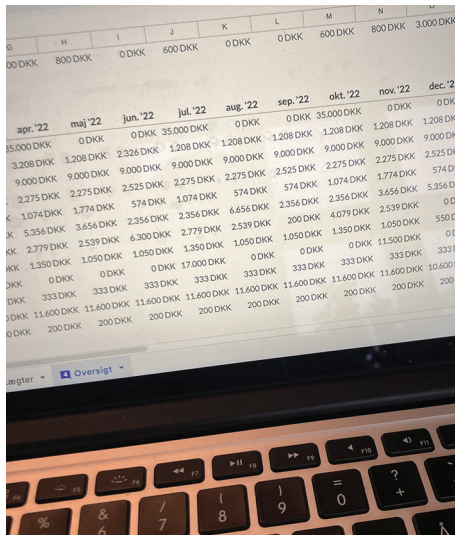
| G | H | I | J | K | L | M | N | O |
|---|---|---|---|---|---|---|---|---|
| 00 DKK | 800 DKK | 0 DKK | 600 DKK | 0 DKK | 0 DKK | 600 DKK | 800 DKK | 3.000 DKK |

| apr. '22 | maj '22 | jun. '22 | jul. '22 | aug. '22 | sep. '22 | okt. '22 | nov. '22 | dec. '2 |
|---|---|---|---|---|---|---|---|---|
| 35.000 DKK | 0 DKK | 0 DKK | 35.000 DKK | 0 DKK | 0 DKK | 35.000 DKK | 0 DKK | 0 DKK |
| 3.208 DKK | 1.208 DKK | 2.326 DKK | 1.208 DKK | 1.208 DKK | 1.208 DKK | 1.208 DKK | 1.208 DKK | 1.208 DK |
| 9.000 DKK | 9.000 DKK | 9.000 DKK | 9.000 DKK | 9.000 DKK | 9.000 DKK | 9.000 DKK | 9.000 DKK | 9.000 DK |
| 2.275 DKK | 2.275 DKK | 2.525 DKK | 2.275 DKK | 2.275 DKK | 2.525 DKK | 2.275 DKK | 2.275 DKK | 2.525 DK |
| 1.074 DKK | 1.774 DKK | 574 DKK | 1.074 DKK | 574 DKK | 574 DKK | 1.074 DKK | 1.774 DKK | 574 DK |
| 5.356 DKK | 3.656 DKK | 2.356 DKK | 2.356 DKK | 6.656 DKK | 2.356 DKK | 2.356 DKK | 3.656 DKK | 5.356 D |
| 2.779 DKK | 2.539 DKK | 6.300 DKK | 2.779 DKK | 2.539 DKK | 200 DKK | 4.079 DKK | 2.539 DKK | 0 D |
| 1.350 DKK | 1.050 DKK | 1.050 DKK | 1.350 DKK | 1.050 DKK | 1.050 DKK | 1.350 DKK | 1.050 DKK | 550 D |
| 0 DKK | 0 DKK | 0 DKK | 17.000 DKK | 0 DKK | 0 DKK | 0 DKK | 11.500 DKK | 0 D |
| 333 DKK | 333 DKK | 333 DKK | 333 DKK | 333 DKK | 333 DKK | 333 DKK | 333 DKK | 333 |
| 11.600 DKK | 11.600 DKK | 11.600 DKK | 11.600 DKK | 11.600 DKK | 11.600 DKK | 11.600 DKK | 11.600 DKK | 10.600 |
| 200 DKK | 200 DKK | 200 DKK | 200 DKK | 200 DKK | 200 DKK | 200 DKK | 200 DKK | 200 |

ægter ▾ Oversigt ▾

F4 F5 F6 F7 F8 F9 F10 F11
% 5 & 6 / 7 ( 8 ) 9 = 0 ? + å